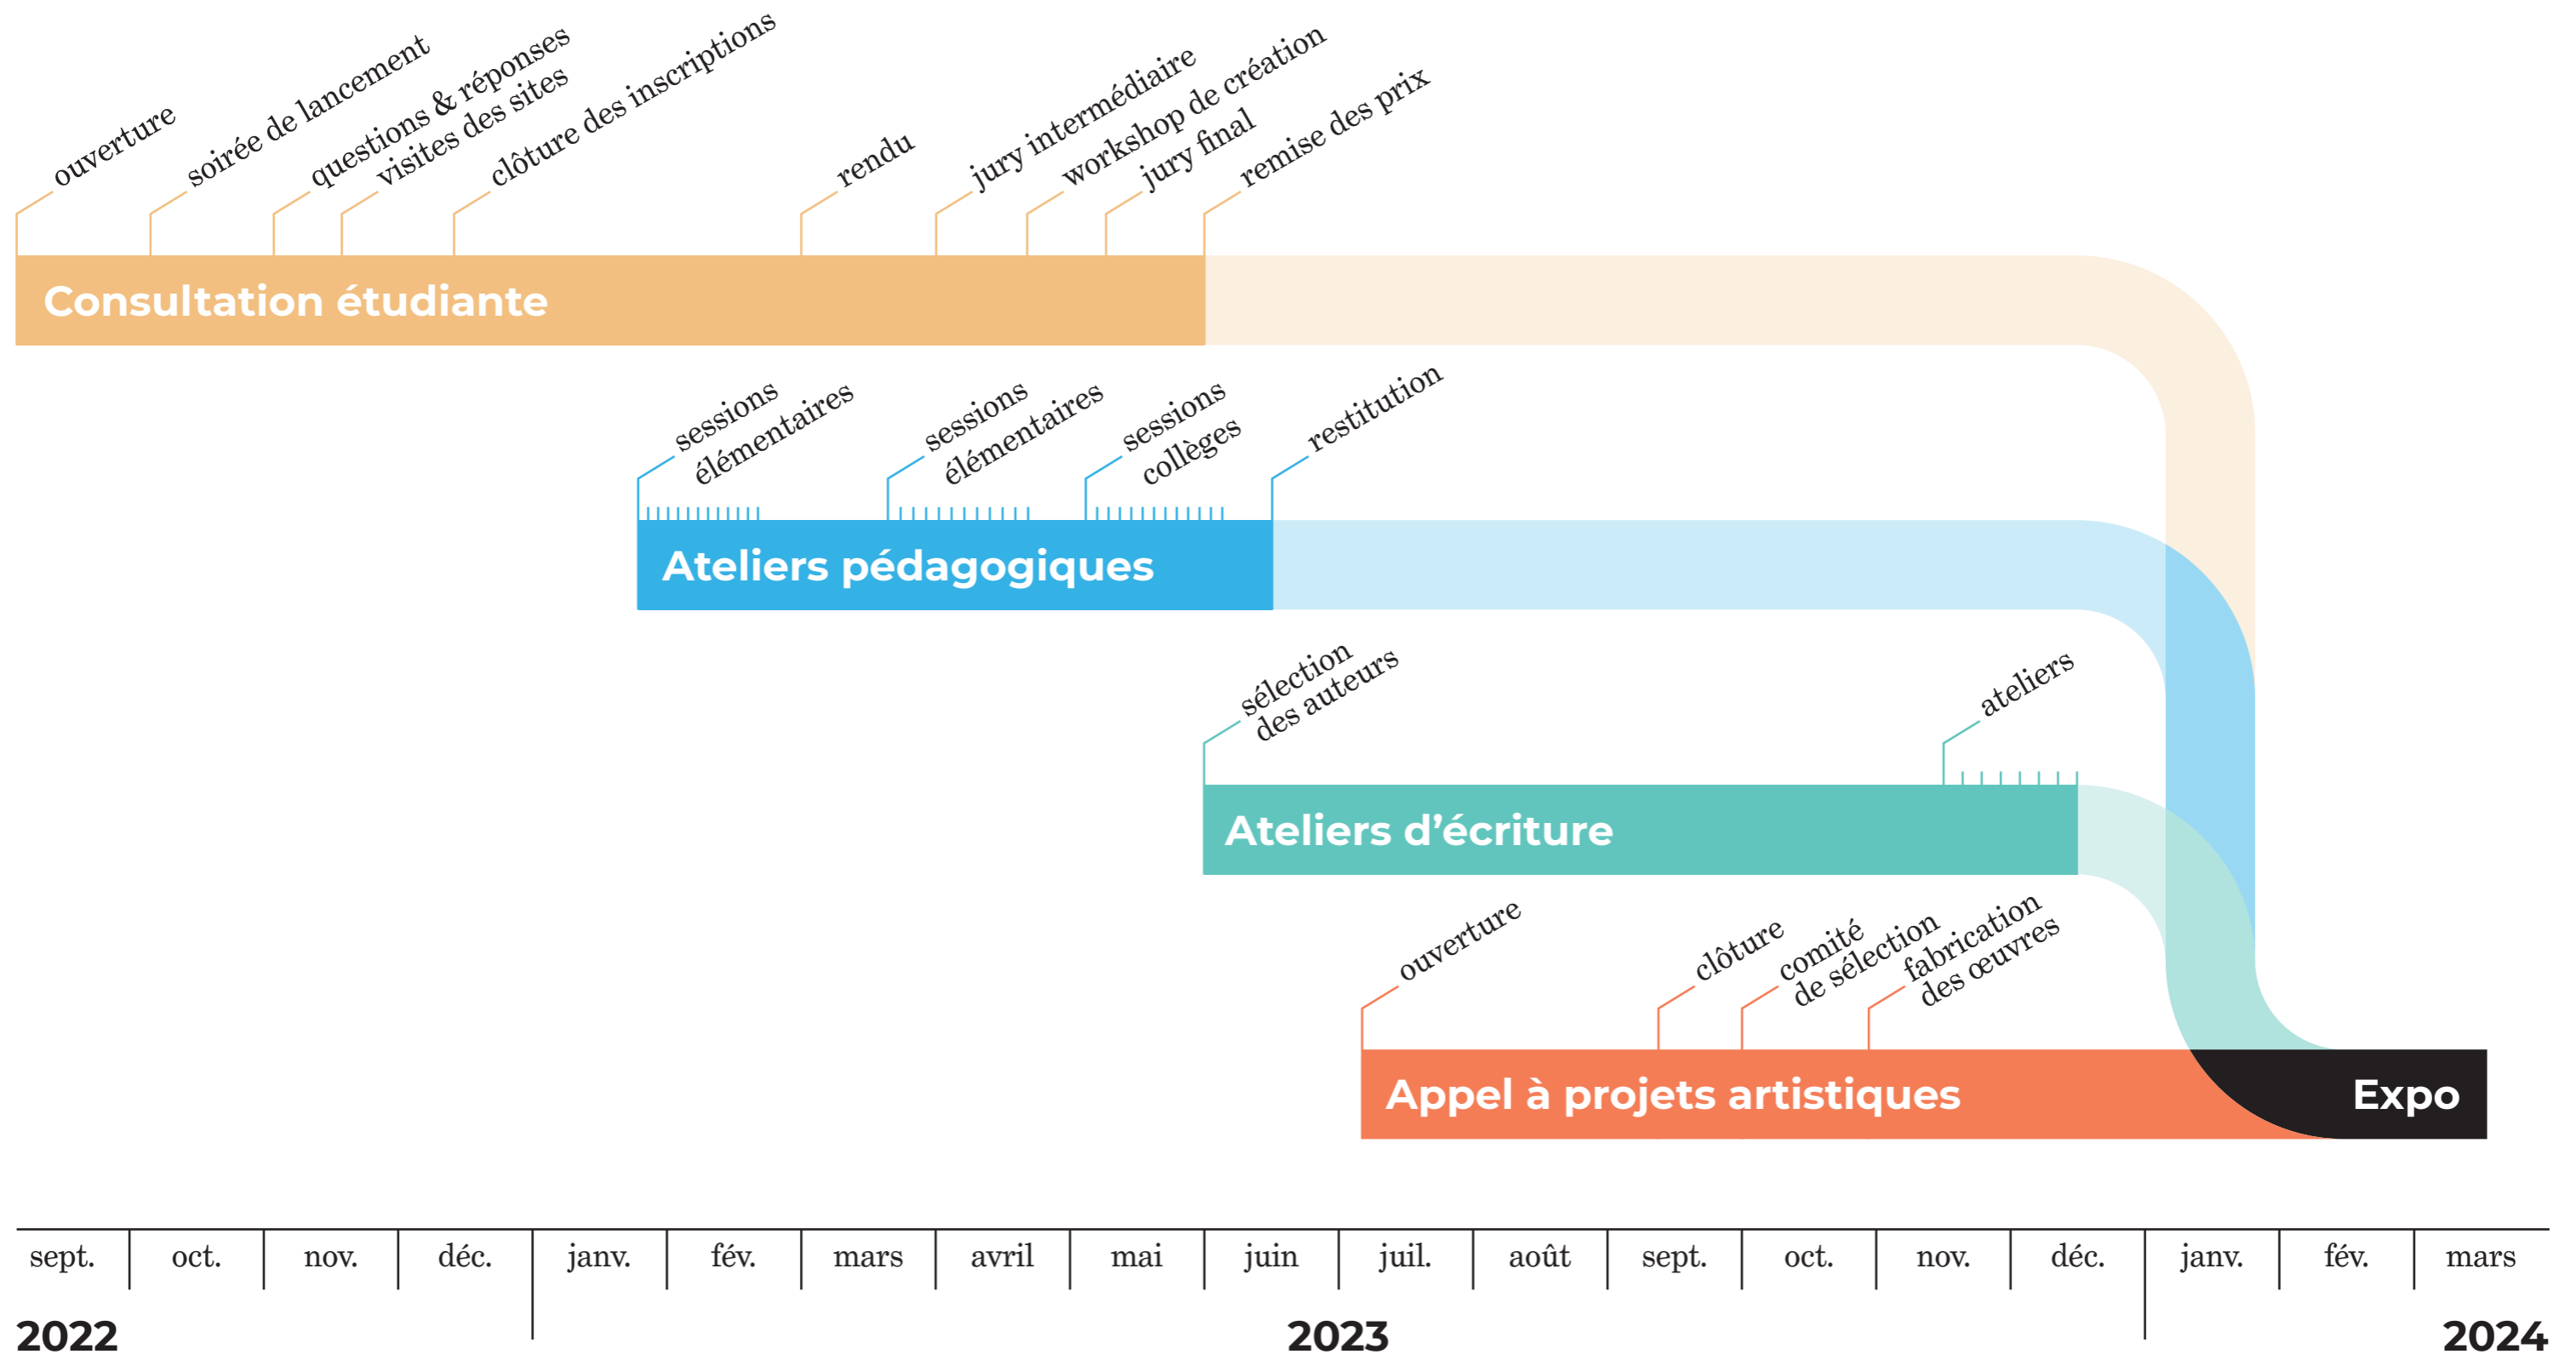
ouverture
soirée de lancement
questions & réponses
visites des sites
clôture des inscriptions
rendu
jury intermédiaire
workshop de création
jury final
remise des prix

Consultation étudiante

sessions élémentaires
sessions élémentaires
sessions collèges
restitution

Ateliers pédagogiques

sélection des auteurs
ateliers

Ateliers d’écriture

ouverture
clôture
comité de sélection
fabrication des œuvres

Appel à projets artistiques

Expo

| sept. | oct. | nov. | déc. | janv. | fév. | mars | avril | mai | juin | juil. | août | sept. | oct. | nov. | déc. | janv. | fév. | mars |
|---|---|---|---|---|---|---|---|---|---|---|---|---|---|---|---|---|---|---|

2022
2023
2024